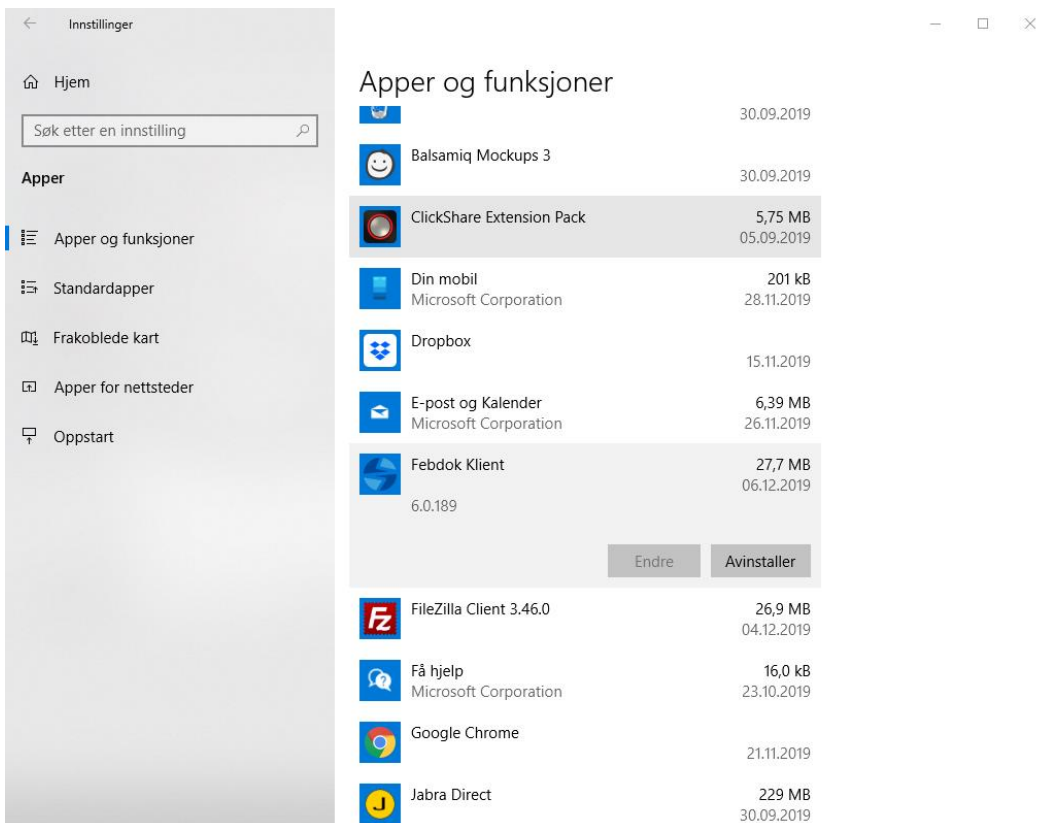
Innstillinger

Hjem

Søk etter en innstilling

Apper

Apper og funksjoner

Standardapper

Frakoblede kart

Apper for nettsteder

Oppstart

Apper og funksjoner

30.09.2019

Balsamiq Mockups 3
30.09.2019

ClickShare Extension Pack
5,75 MB
05.09.2019

Din mobil
Microsoft Corporation
201 kB
28.11.2019

Dropbox
15.11.2019

E-post og Kalender
Microsoft Corporation
6,39 MB
26.11.2019

Febdok Klient
27,7 MB
06.12.2019
6.0.189

Endre
Avinstaller

FileZilla Client 3.46.0
26,9 MB
04.12.2019

Få hjelp
Microsoft Corporation
16,0 kB
23.10.2019

Google Chrome
21.11.2019

Jabra Direct
229 MB
30.09.2019